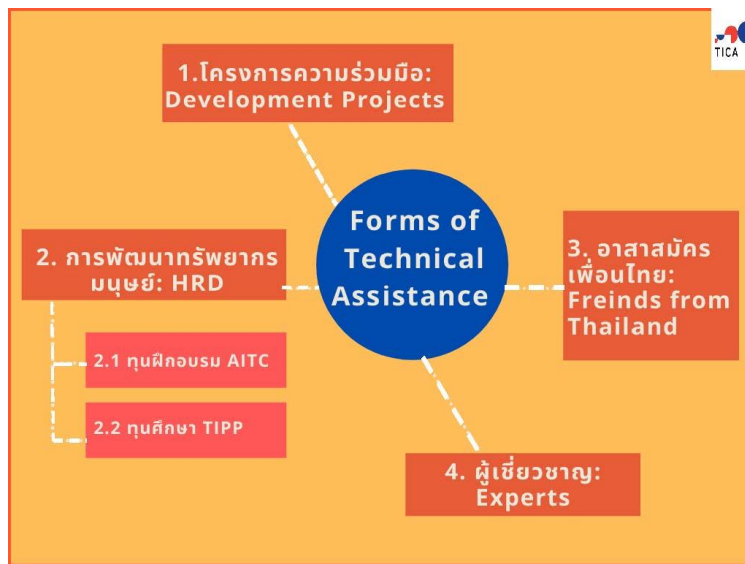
TICA

1.โครงการความร่วมมือ: Development Projects

Forms of Technical Assistance

2. การพัฒนาทรัพยากรมนุษย์: HRD

2.1 ทุนฝึกอบรม AITC

2.2 ทุนศึกษา TIPP

3. อาสาสมัครเพื่อนไทย: Freinds from Thailand

4. ผู้เชี่ยวชาญ: Experts